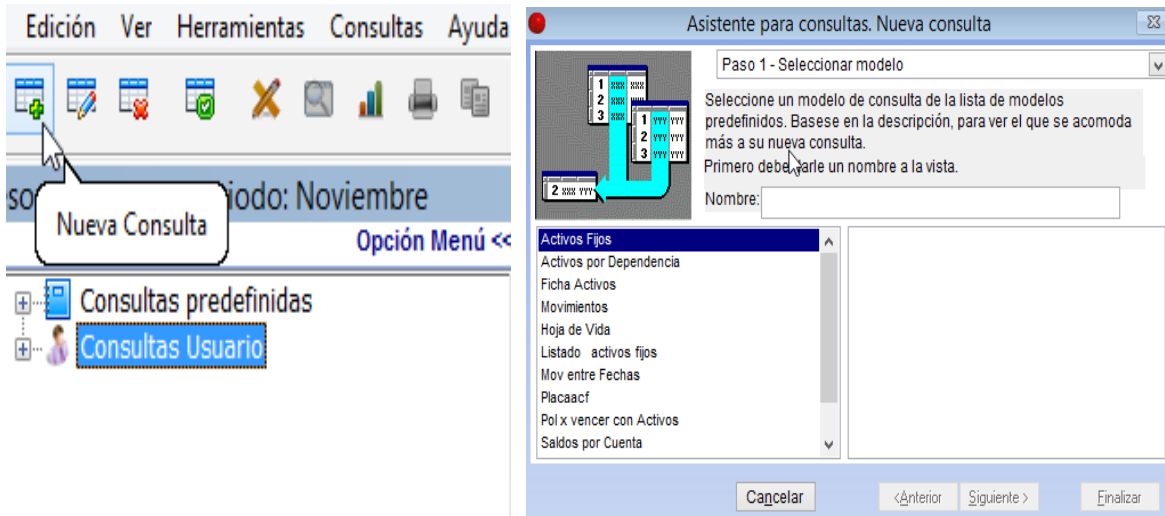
Edición Ver Herramientas Consultas Ayuda

so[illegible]iodo: Noviembre

Nueva Consulta

Opción Menú <<

Consultas predefinidas

Consultas Usuario

Asistente para consultas. Nueva consulta

Paso 1 - Seleccionar modelo

Seleccione un modelo de consulta de la lista de modelos predefinidos. Basese en la descripción, para ver el que se acomoda más a su nueva consulta.

Primero debe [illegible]arle un nombre a la vista.

Nombre:

Activos Fijos
Activos por Dependencia
Ficha Activos
Movimientos
Hoja de Vida
Listado activos fijos
Mov entre Fechas
Placaacf
Pol x vencer con Activos
Saldos por Cuenta

Cancelar
<Anterior
Siguiente >
Finalizar